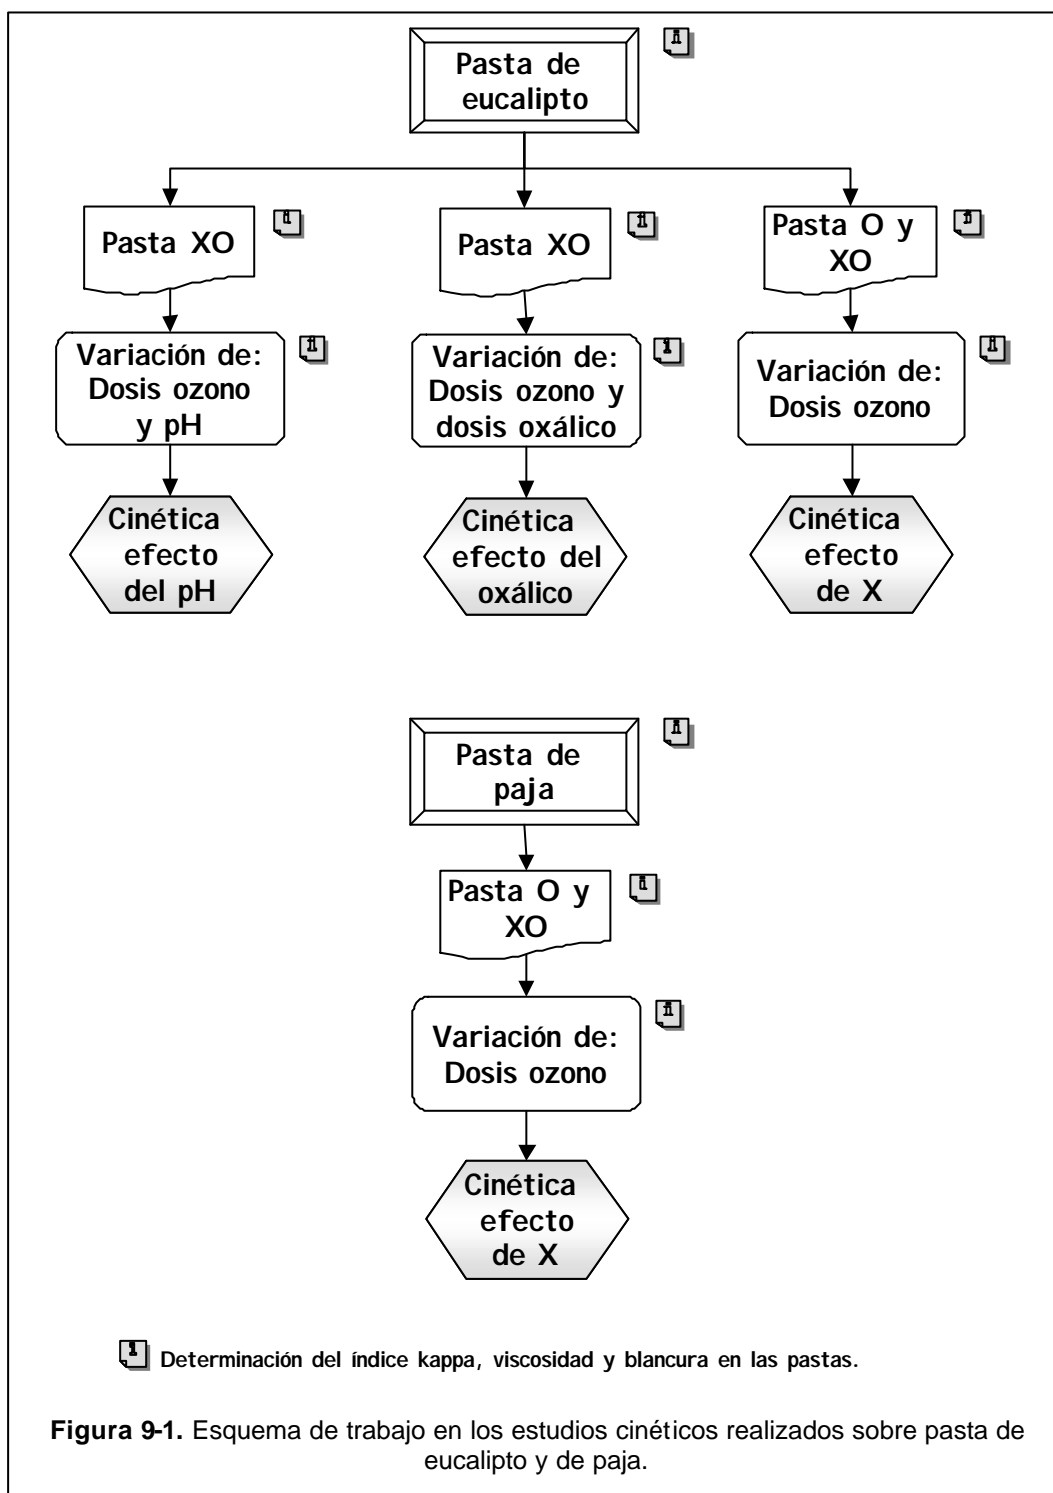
Pasta de eucalipto

Pasta XO

Pasta XO

Pasta O y XO

Variación de: Dosis ozono y pH

Variación de: Dosis ozono y dosis oxálico

Variación de: Dosis ozono

Cinética efecto del pH

Cinética efecto del oxálico

Cinética efecto de X

Pasta de paja

Pasta O y XO

Variación de: Dosis ozono

Cinética efecto de X

Determinación del índice kappa, viscosidad y blancura en las pastas.

**Figura 9-1.** Esquema de trabajo en los estudios cinéticos realizados sobre pasta de eucalipto y de paja.